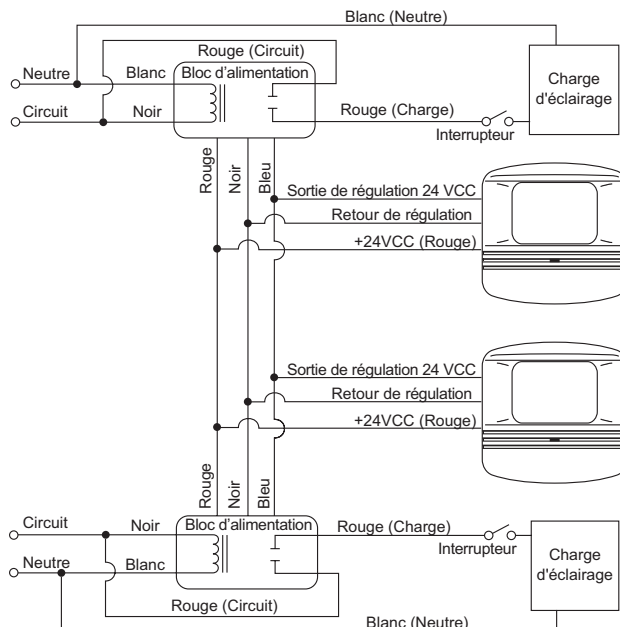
Blanc (Neutre)

Rouge (Circuit)

Neutre

Blanc

Bloc d'alimentation

Charge d'éclairage

Circuit

Noir

Rouge (Charge)

Interrupteur

Rouge

Noir

Bleu

Sortie de régulation 24 VCC

Retour de régulation

+24VCC (Rouge)

Sortie de régulation 24 VCC

Retour de régulation

+24VCC (Rouge)

Rouge

Noir

Bleu

Circuit

Noir

Bloc d'alimentation

Rouge (Charge)

Interrupteur

Charge d'éclairage

Neutre

Blanc

Rouge (Circuit)

Blanc (Neutre)